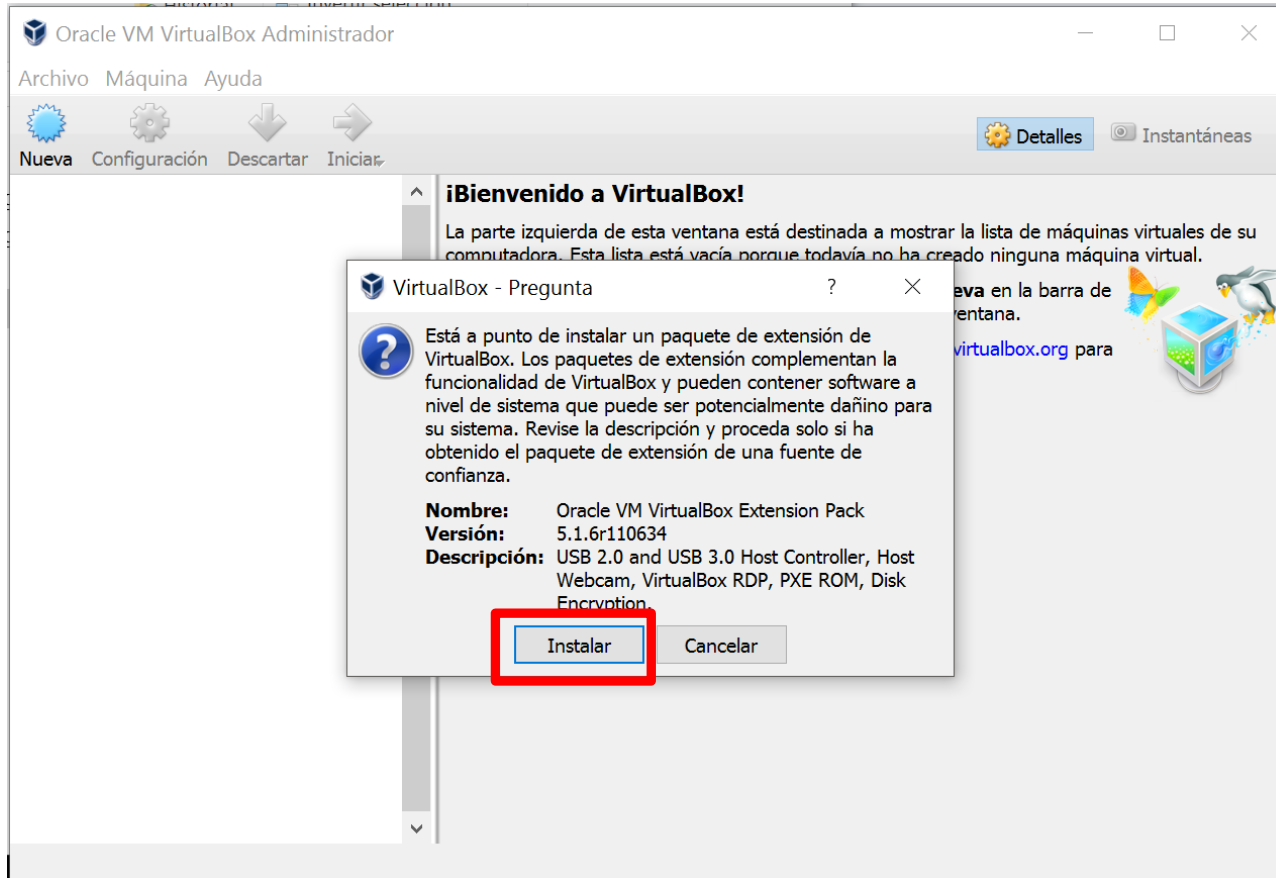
Oracle VM VirtualBox Administrador

Archivo Máquina Ayuda

Nueva Configuración Descartar Iniciar

Detalles Instantáneas

¡Bienvenido a VirtualBox!

La parte izquierda de esta ventana está destinada a mostrar la lista de máquinas virtuales de su computadora. Esta lista está vacía porque todavía no ha creado ninguna máquina virtual.

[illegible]eva en la barra de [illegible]ventana.

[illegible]virtualbox.org para

VirtualBox - Pregunta ?

Está a punto de instalar un paquete de extensión de VirtualBox. Los paquetes de extensión complementan la funcionalidad de VirtualBox y pueden contener software a nivel de sistema que puede ser potencialmente dañino para su sistema. Revise la descripción y proceda solo si ha obtenido el paquete de extensión de una fuente de confianza.

| | |
|---|---|
| Nombre: | Oracle VM VirtualBox Extension Pack |
| Versión: | 5.1.6r110634 |
| Descripción: | USB 2.0 and USB 3.0 Host Controller, Host Webcam, VirtualBox RDP, PXE ROM, Disk Encryption. |

Instalar Cancelar